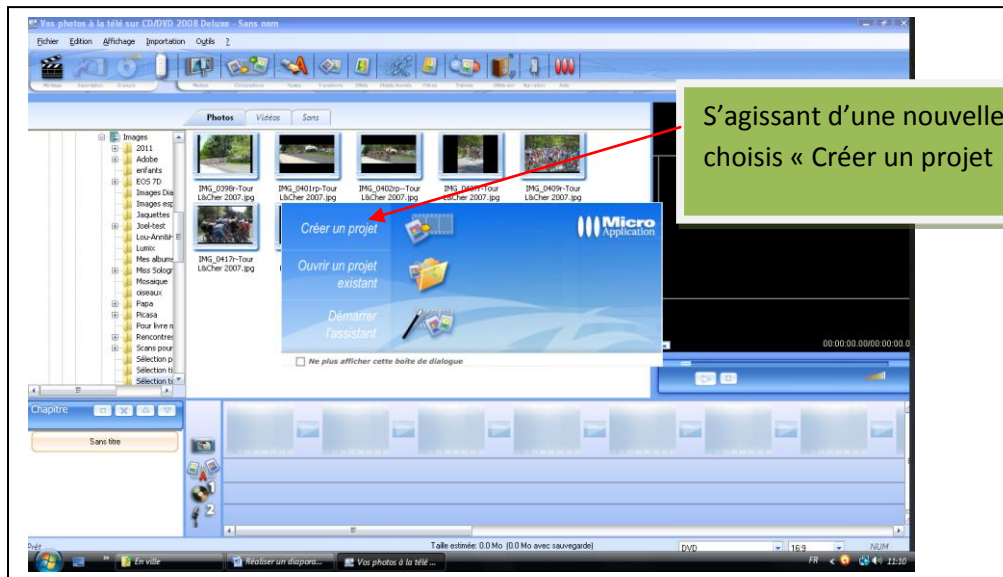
Vos photos à la télé sur CD/DVD 2008 Deluxe - Sans nom

Fichier Edition Affichage Importation Outils ?

Photos Vidéos Sons

Images
2011
Adobe
enfants
EOS 7D
Images Dia
Images esp
Jaquettes
Joel-test
Lou-Annitil
Lumix
Mes album
Miss Sologr
Mosaique
oiseaux
Papa
Picasa
Pour livre n
Rencontres
Scans pour
Sélection p
Sélection ti
Sélection t

IMG_0398r-Tour L&Cher 2007.jpg
IMG_0401rp-Tour L&Cher 2007.jpg
IMG_0402rp-Tour L&Cher 2007.jpg
IMG_0407r-Tour L&Cher 2007.jpg
IMG_0409r-Tour L&Cher 2007.jpg
IMG_0417r-Tour L&Cher 2007.jpg

Créer un projet
Ouvrir un projet existant
Démarrer l'assistant
Micro Application
Ne plus afficher cette boîte de dialogue

S'agissant d'une nouvelle
choisis « Créer un projet

00:00:00.00/00:00:00.0

Chapitre
Sans titre

Prêt
Taille estimée: 0.0 Mo (0.0 Mo avec sauvegarde)
DVD
16:9
NUM

En ville
Réaliser un diapora...
Vos photos à la télé ...
FR 11:10